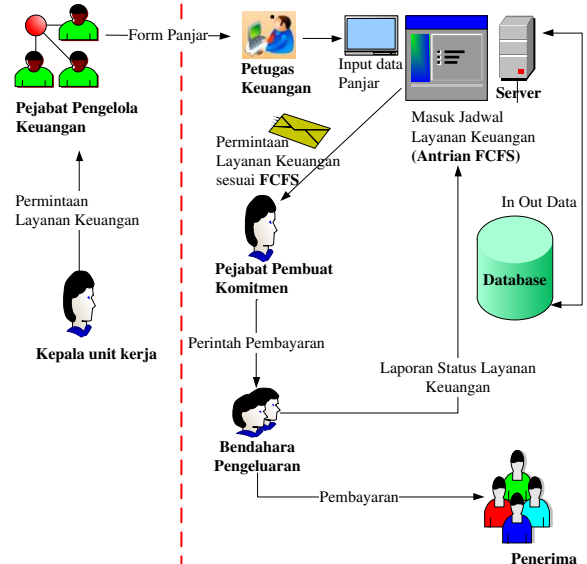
Form Panjar

Pejabat Pengelola Keuangan

Petugas Keuangan

Input data Panjar

Server

Masuk Jadwal Layanan Keuangan **(Antrian FCFS)**

Permintaan Layanan Keuangan sesuai **FCFS**

In Out Data

Permintaan Layanan Keuangan

Database

Pejabat Pembuat Komitmen

Kepala unit kerja

Perintah Pembayaran

Laporan Status Layanan Keuangan

Bendahara Pengeluaran

Pembayaran

Penerima